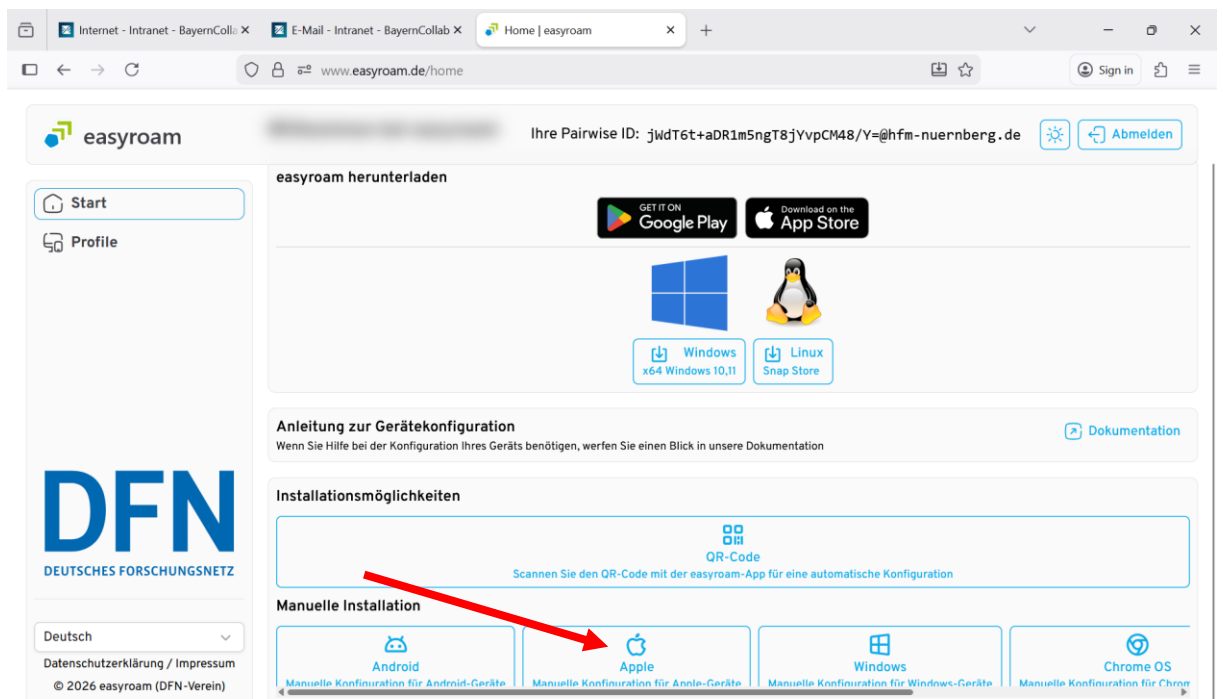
Internet - Intranet - BayernColla
E-Mail - Intranet - BayernCollab
Home | easyroam
www.easyroam.de/home
Sign in

easyroam
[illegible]
Ihre Pairwise ID: jWdT6t+aDR1m5ngT8jYvpCM48/Y=@hfm-nuernberg.de
Abmelden

Start
Profile

easyroam herunterladen
GET IT ON Google Play
Download on the App Store
Windows x64 Windows 10,11
Linux Snap Store

Anleitung zur Gerätekonfiguration
Wenn Sie Hilfe bei der Konfiguration Ihres Geräts benötigen, werfen Sie einen Blick in unsere Dokumentation
Dokumentation

Installationsmöglichkeiten
QR-Code
Scannen Sie den QR-Code mit der easyroam-App für eine automatische Konfiguration

Manuelle Installation
Android
Manuelle Konfiguration für Android-Geräte
Apple
Manuelle Konfiguration für Apple-Geräte
Windows
Manuelle Konfiguration für Windows-Geräte
Chrome OS
Manuelle Konfiguration für Chrom

DFN
DEUTSCHES FORSCHUNGSNETZ

Deutsch
Datenschutzerklärung / Impressum
© 2026 easyroam (DFN-Verein)